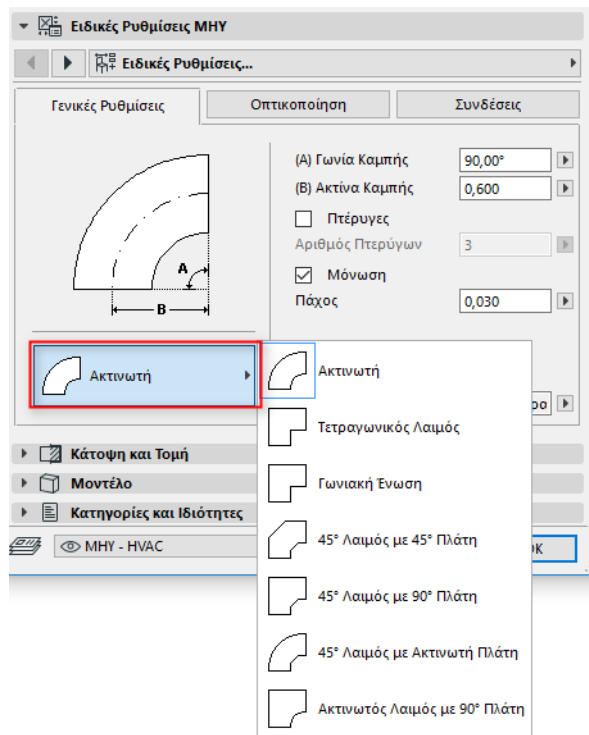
Ειδικές Ρυθμίσεις ΜΗΥ

Ειδικές Ρυθμίσεις...

Γενικές Ρυθμίσεις | Οπτικοποίηση | Συνδέσεις

A

B

(A) Γωνία Καμπής 90,00°

(B) Ακτίνα Καμπής 0,600

Πτέρυγες

Αριθμός Πτερύγων 3

Μόνωση

Πάχος 0,030

Ακτινωτή

Ακτινωτή

Τετραγωνικός Λαιμός

Γωνιακή Ένωση

45° Λαιμός με 45° Πλάτη

45° Λαιμός με 90° Πλάτη

45° Λαιμός με Ακτινωτή Πλάτη

Ακτινωτός Λαιμός με 90° Πλάτη

Κάτοψη και Τομή

Μοντέλο

Κατηγορίες και Ιδιότητες

ΜΗΥ - HVAC

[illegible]po

OK